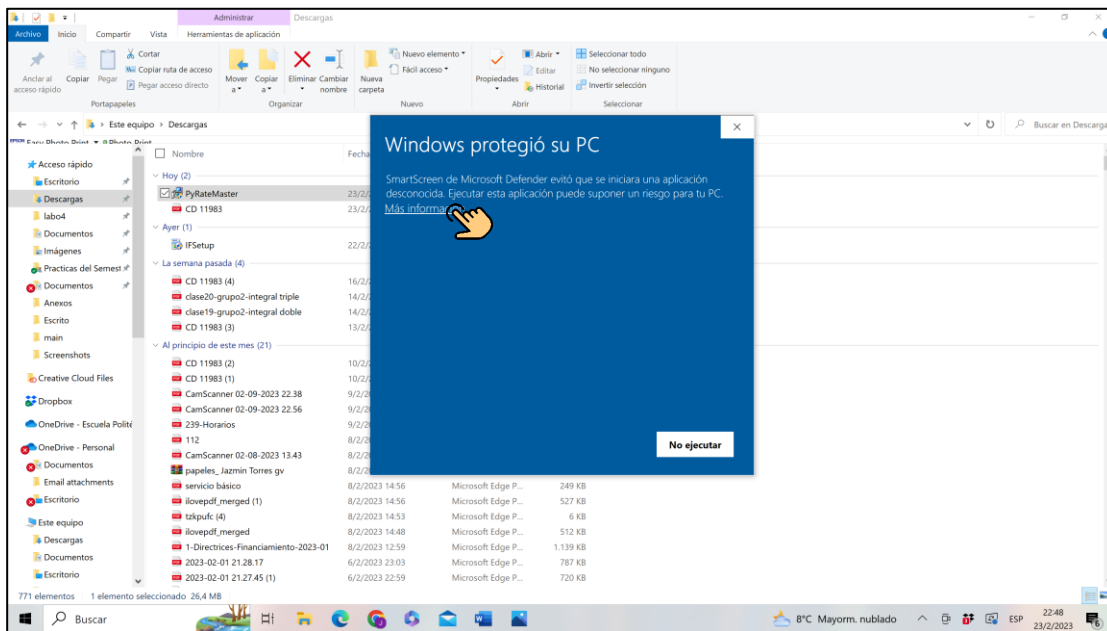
Administrar Descargas

Archivo Inicio Compartir Vista Herramientas de aplicación

Anclar al acceso rápido Copiar Pegar Cortar Copiar ruta de acceso Pegar acceso directo
Portapapeles

Mover a Copiar a Eliminar Cambiar nombre
Organizar

Nueva carpeta Nuevo elemento Fácil acceso
Nuevo

Propiedades Abrir Editar Historial
Abrir

Seleccionar todo No seleccionar ninguno Invertir selección
Seleccionar

← → ∨ ↑ Este equipo › Descargas

Buscar en Descarga

Easy Photo Print Photo Print

Acceso rápido
Escritorio
Descargas
labo4
Documentos
Imágenes
Practicas del Semest
Documentos
Anexos
Escrito
main
Screenshots
Creative Cloud Files
Dropbox
OneDrive - Escuela Polité
OneDrive - Personal
Documentos
Email attachments
Escritorio
Este equipo
Descargas
Documentos
Escritorio

Nombre Fecha

Hoy (2)
PyRateMaster 23/2/
CD 11983 23/2/
Ayer (1)
IFSetup 22/2/
La semana pasada (4)
CD 11983 (4) 16/2/
clase20-grupo2-integral triple 14/2/
clase19-grupo2-integral doble 14/2/
CD 11983 (3) 13/2/
Al principio de este mes (21)
CD 11983 (2) 10/2/
CD 11983 (1) 10/2/
CamScanner 02-09-2023 22.38 9/2/2
CamScanner 02-09-2023 22.56 9/2/2
239-Horarios 9/2/2
112 8/2/2
CamScanner 02-08-2023 13.43 8/2/2
papeles_ Jazmin Torres gv 8/2/2

| | | | |
|---|---|---|---|
| servicio básico | 8/2/2023 14:56 | Microsoft Edge P... | 249 KB |
| ilovepdf_merged (1) | 8/2/2023 14:56 | Microsoft Edge P... | 527 KB |
| tzkpufc (4) | 8/2/2023 14:53 | Microsoft Edge P... | 6 KB |
| ilovepdf_merged | 8/2/2023 14:48 | Microsoft Edge P... | 512 KB |
| 1-Directrices-Financiamiento-2023-01 | 8/2/2023 12:59 | Microsoft Edge P... | 1.139 KB |
| 2023-02-01 21.28.17 | 6/2/2023 23:03 | Microsoft Edge P... | 787 KB |
| 2023-02-01 21.27.45 (1) | 6/2/2023 22:59 | Microsoft Edge P... | 720 KB |

Windows protegió su PC

SmartScreen de Microsoft Defender evitó que se iniciara una aplicación desconocida. Ejecutar esta aplicación puede suponer un riesgo para tu PC.
Más informa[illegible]

No ejecutar

771 elementos 1 elemento seleccionado 26,4 MB

Buscar

8°C Mayorm. nublado ESP 22:48 23/2/2023